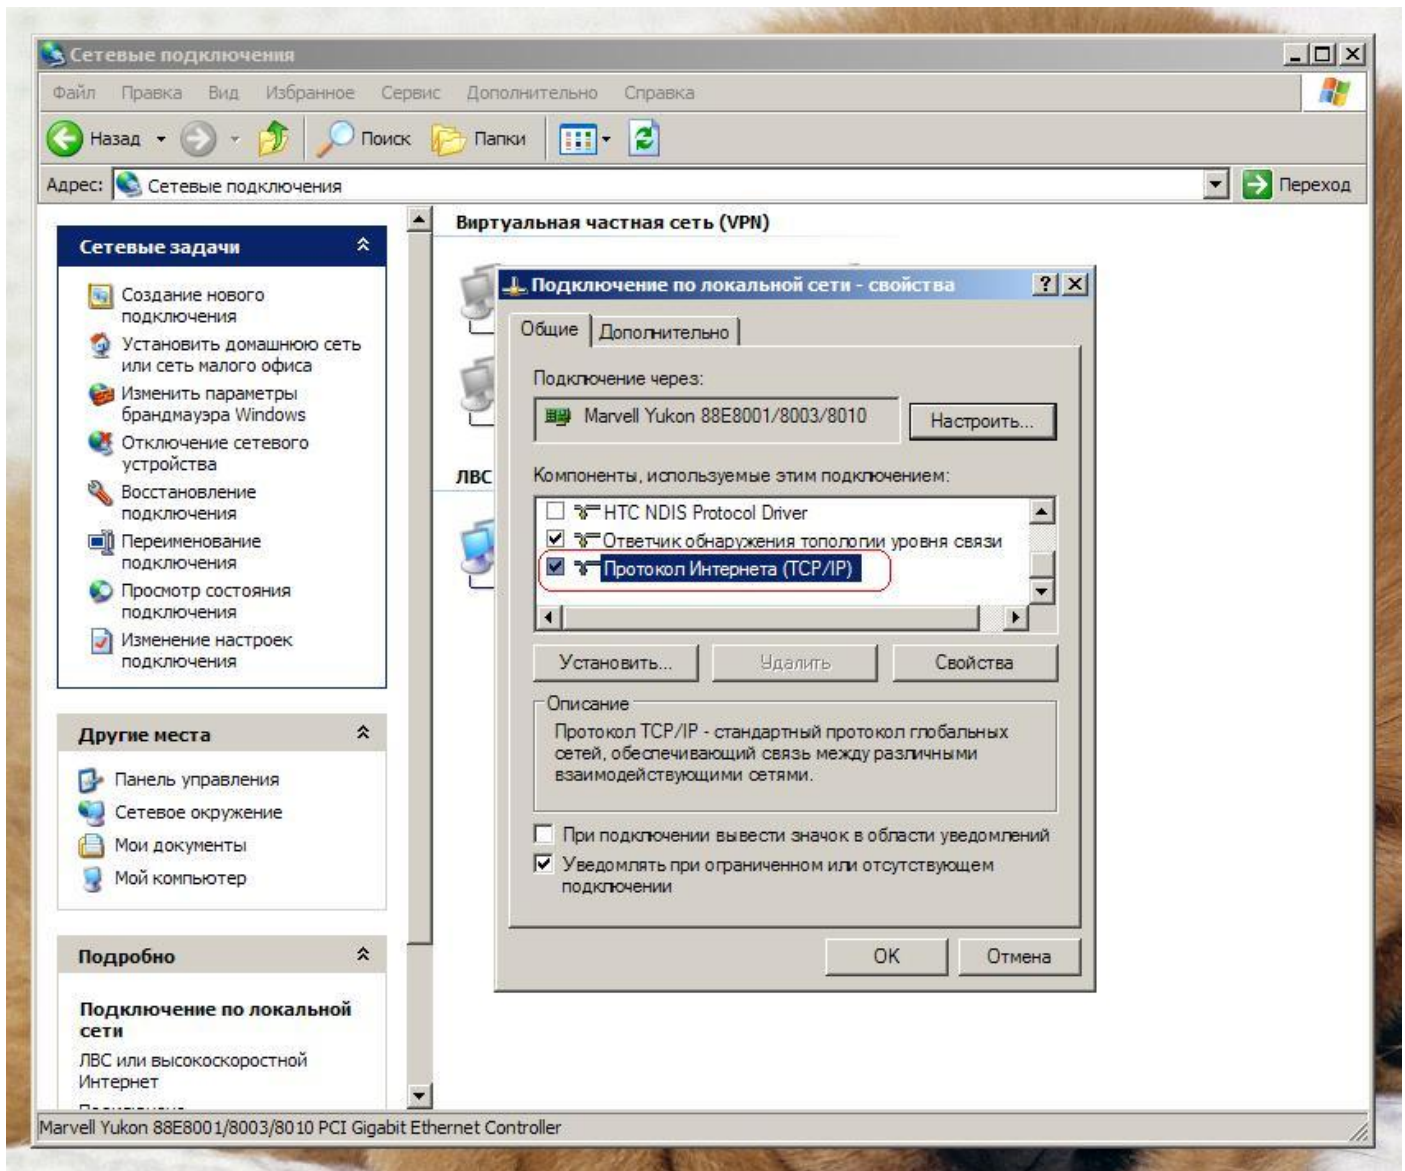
Сетевые подключения

Файл Правка Вид Избранное Сервис Дополнительно Справка

Назад Поиск Папки

Адрес: Сетевые подключения Переход

Сетевые задачи

Создание нового подключения
Установить домашнюю сеть или сеть малого офиса
Изменить параметры брандмауэра Windows
Отключение сетевого устройства
Восстановление подключения
Переименование подключения
Просмотр состояния подключения
Изменение настроек подключения

Другие места

Панель управления
Сетевое окружение
Мои документы
Мой компьютер

Подробно

Подключение по локальной сети
ЛВС или высокоскоростной Интернет
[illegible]

Виртуальная частная сеть (VPN)

ЛВС

Подключение по локальной сети - свойства

Общие Дополнительно

Подключение через:

Marvell Yukon 88E8001/8003/8010

Настроить...

Компоненты, используемые этим подключением:

HTC NDIS Protocol Driver
Ответчик обнаружения топологии уровня связи
Протокол Интернета (TCP/IP)

Установить... Удалить Свойства

Описание

Протокол TCP/IP - стандартный протокол глобальных сетей, обеспечивающий связь между различными взаимодействующими сетями.

При подключении вывести значок в области уведомлений
Уведомлять при ограниченном или отсутствующем подключении

OK Отмена

Marvell Yukon 88E8001/8003/8010 PCI Gigabit Ethernet Controller